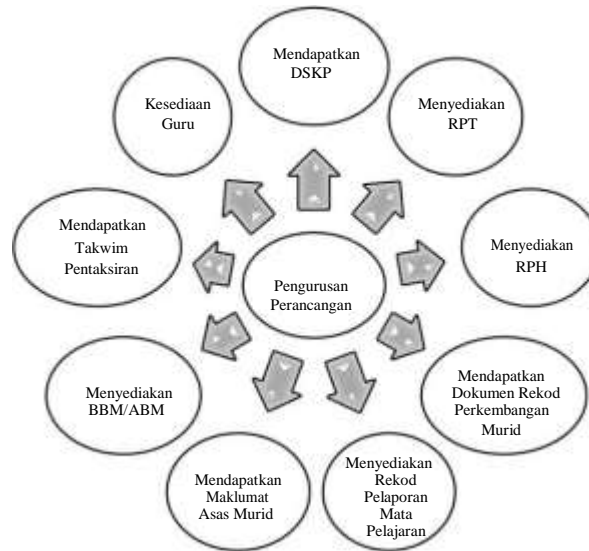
Mendapatkan DSKP

Kesediaan Guru

Menyediakan RPT

Mendapatkan Takwim Pentaksiran

Pengurusan Perancangan

Menyediakan RPH

Menyediakan BBM/ABM

Mendapatkan Dokumen Rekod Perkembangan Murid

Mendapatkan Maklumat Asas Murid

Menyediakan Rekod Pelaporan Mata Pelajaran